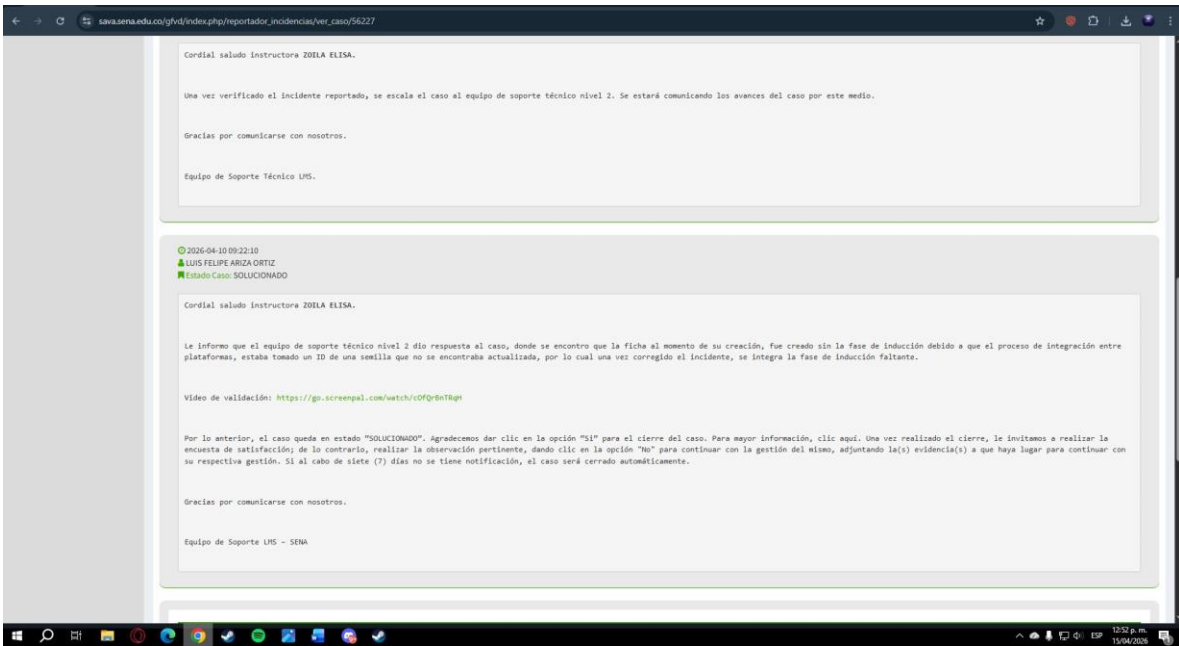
sava.sena.edu.co/gfvd/index.php/reportador_incidencias/ver_caso/56227

Cordial saludo instructora ZOILA ELISA.

Una vez verificado el incidente reportado, se escala el caso al equipo de soporte técnico nivel 2. Se estará comunicando los avances del caso por este medio.

Gracias por comunicarse con nosotros.

Equipo de Soporte Técnico LMS.

2026-04-10 09:22:10
LUIS FELIPE ARIZA ORTIZ
Estado Caso: SOLUCIONADO

Cordial saludo instructora ZOILA ELISA.

Le informo que el equipo de soporte técnico nivel 2 dio respuesta al caso, donde se encontro que la ficha al momento de su creación, fue creado sin la fase de inducción debido a que el proceso de integración entre plataformas, estaba tomado un ID de una semilla que no se encontraba actualizada, por lo cual una vez corregido el incidente, se integra la fase de inducción faltante.

Video de validación: https://go.screenpal.com/watch/cOfQrBnTRqH

Por lo anterior, el caso queda en estado "SOLUCIONADO". Agradecemos dar clic en la opción "Si" para el cierre del caso. Para mayor información, clic aquí. Una vez realizado el cierre, le invitamos a realizar la encuesta de satisfacción; de lo contrario, realizar la observación pertinente, dando clic en la opción "No" para continuar con la gestión del mismo, adjuntando la(s) evidencia(s) a que haya lugar para continuar con su respectiva gestión. Si al cabo de siete (7) días no se tiene notificación, el caso será cerrado automáticamente.

Gracias por comunicarse con nosotros.

Equipo de Soporte LMS - SENA

ESP 12:52 p. m. 15/04/2026